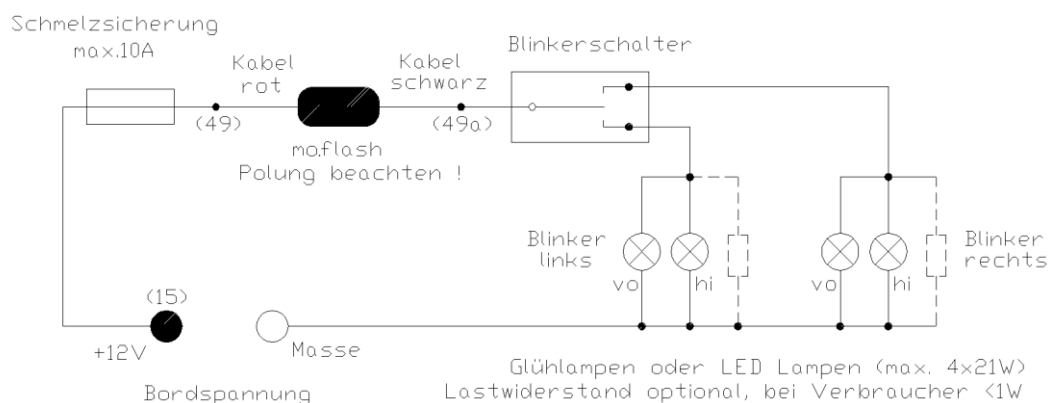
Schmelzsicherung
max.10A

Kabel
rot

(49)

mo.flash
Polung beachten !

Kabel
schwarz

(49a)

Blinkerschalter

Blinker
links

vo

hi

vo

hi

Blinker
rechts

(15)

+12V

Masse

Bordspannung

Glühlampen oder LED Lampen (max. 4x21W)
Lastwiderstand optional, bei Verbraucher <1W